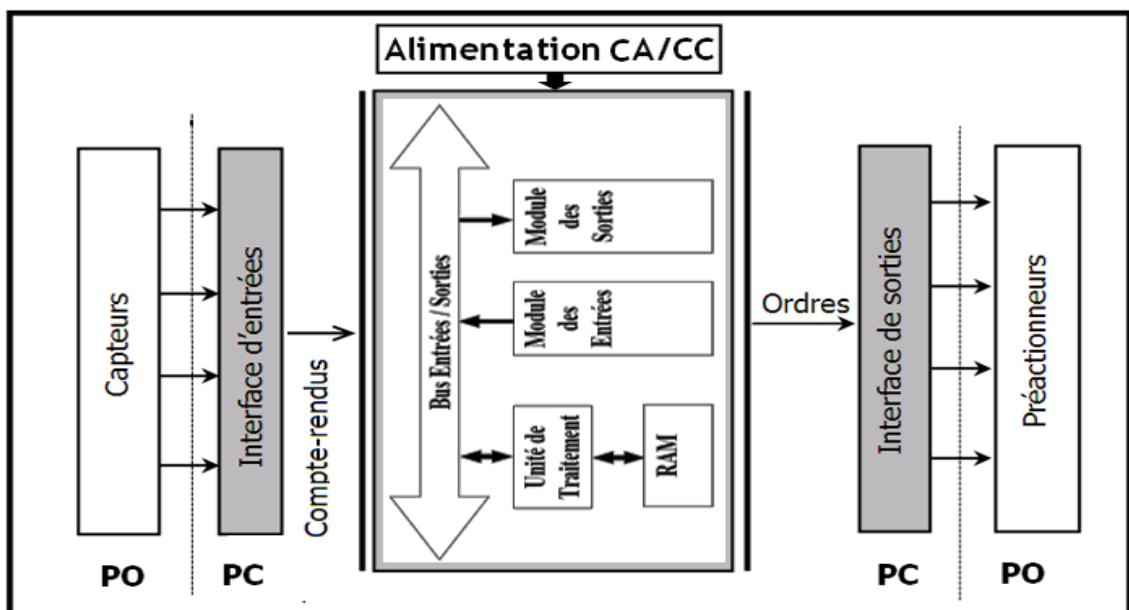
Alimentation CA/CC

Capteurs

Interface d'entrées

Compte-rendus

Bus Entrées / Sorties

Module des Sorties

Module des Entrées

Unité de Traitement

RAM

Ordres

Interface de sorties

Préactionneurs

PO

PC

PC

PO